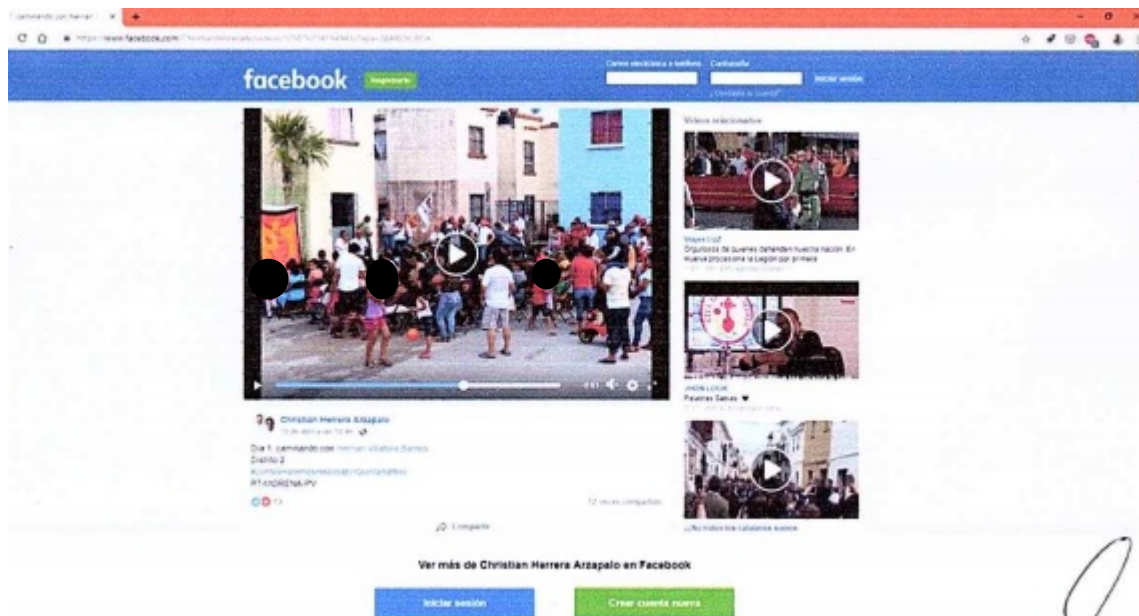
Caminando con Hernan ×

https://www.facebook.com/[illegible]

facebook Registrarte

Correo electrónico o teléfono Contraseña

Iniciar sesión

¿Olvidaste tu cuenta?

Videos relacionados

Mayor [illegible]
Orgullosos de quienes defienden nuestra nación. En Nueva procesiona la Legión por primera
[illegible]

JHON LOCK
Palabras Sabias ♥
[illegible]

Christian Herrera Arzapalo
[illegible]

Dia 1, caminando con Hernan Villatoro Barrios
Distrito 2
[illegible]
PTANDRENAPV

13

12 veces compartido

Compartir

¿No habrá los catalanes suenos

Ver más de Christian Herrera Arzapalo en Facebook

Iniciar sesión

Crear cuenta nueva